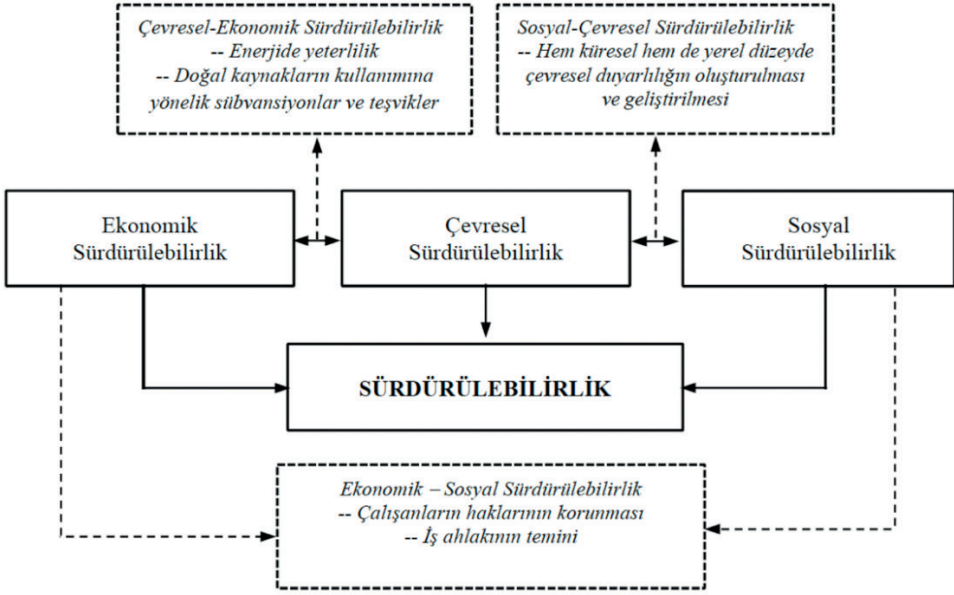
Çevresel-Ekonomik Sürdürülebilirlik
-- Enerjide yeterlilik
-- Doğal kaynakların kullanımına yönelik sübvansiyonlar ve teşvikler

Sosyal-Çevresel Sürdürülebilirlik
-- Hem küresel hem de yerel düzeyde çevresel duyarlılığın oluşturulması ve geliştirilmesi

Ekonomik Sürdürülebilirlik

Çevresel Sürdürülebilirlik

Sosyal Sürdürülebilirlik

SÜRDÜRÜLEBİLİRLİK

Ekonomik – Sosyal Sürdürülebilirlik
-- Çalışanların haklarının korunması
-- İş ahlakının temini